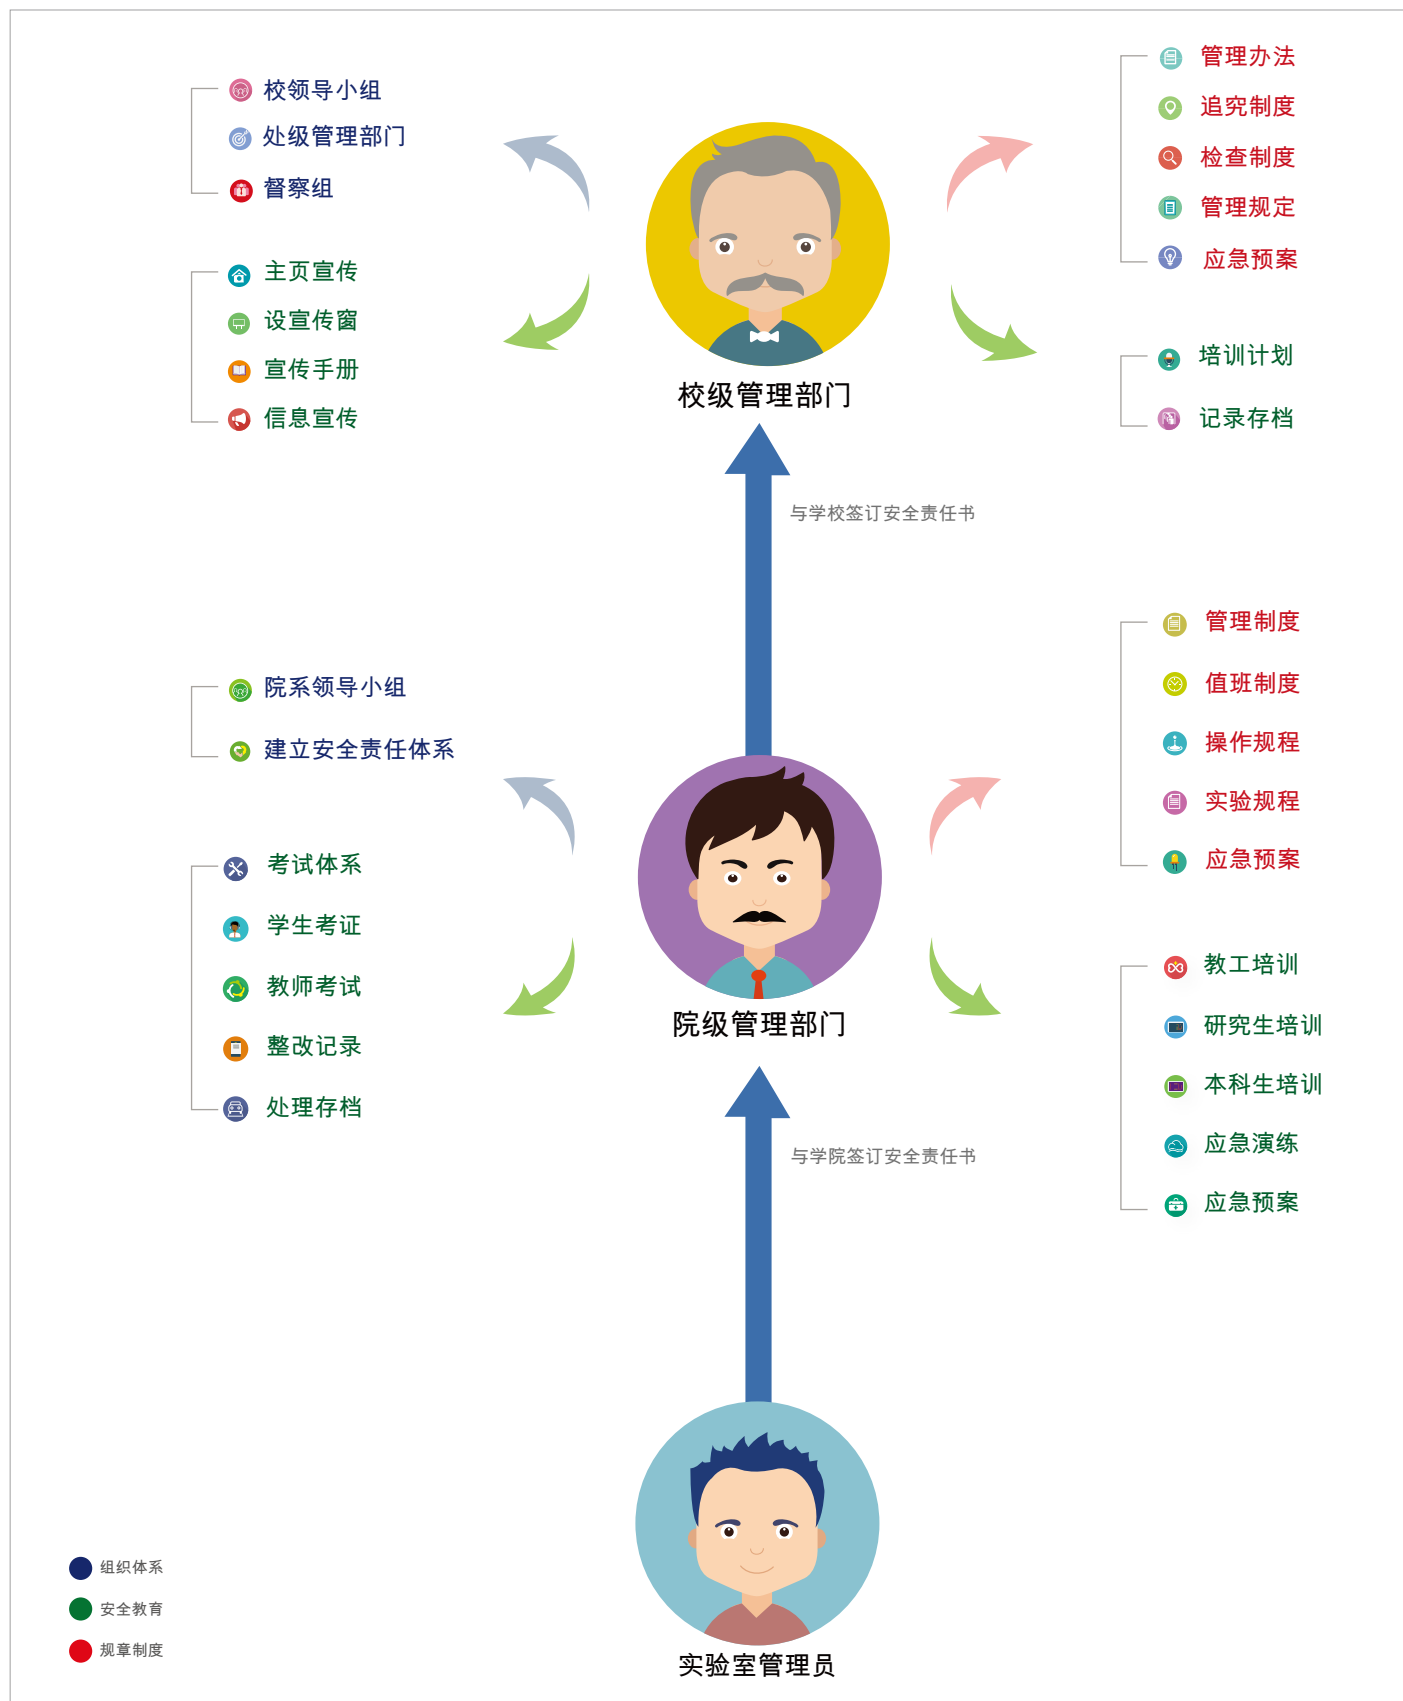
校领导小组
处级管理部门
督察组

主页宣传
设宣传窗
宣传手册
信息宣传

校级管理部门

管理办法
追究制度
检查制度
管理规定
应急预案

培训计划
记录存档

与学校签订安全责任书

院系领导小组
建立安全责任体系

考试体系
学生考证
教师考试
整改记录
处理存档

院级管理部门

管理制度
值班制度
操作规程
实验规程
应急预案

教工培训
研究生培训
本科生培训
应急演练
应急预案

与学院签订安全责任书

实验室管理员

组织体系
安全教育
规章制度